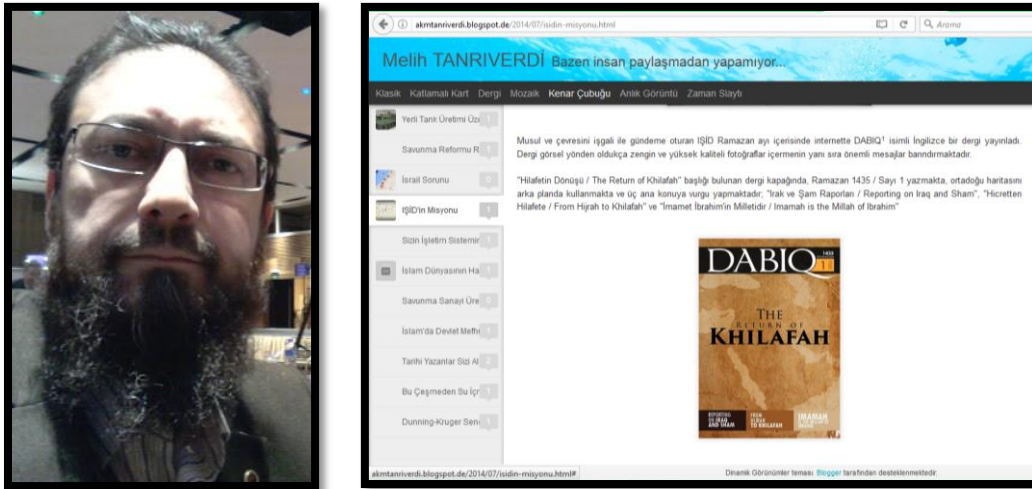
akmtanriverdi.blogspot.de/2014/07/isidin-misyonu.html

Arama

Melih TANRIVERDİ Bazen insan paylaşmadan yapamıyor...

Klasik Katlamalı Kart Dergi Mozaik Kenar Çubuğu Anlık Görüntü Zaman Slaytı

Yerli Tank Üretimi Üz

Savunma Reformu R

İsrail Sorunu

IŞİD'in Misyonu

Sizin İşletim Sistemin

İslam Dünyasının Ha

Savunma Sanayi Üre

İslam'da Devlet Mefh

Tarihi Yazanlar Sizi Al

Bu Çeşmeden Su İç

Dunning-Kruger Send

Musul ve çevresini işgali ile gündeme oturan IŞİD Ramazan ayı içerisinde internette DABIQ¹ isimli İngilizce bir dergi yayınladı. Dergi görsel yönden oldukça zengin ve yüksek kaliteli fotoğraflar içermenin yanı sıra önemli mesajlar barındırmaktadır.

"Hilafetin Dönüşü / The Return of Khilafah" başlığı bulunan dergi kapağında, Ramazan 1435 / Sayı 1 yazmakta, ortadoğu haritasını arka planda kullanmakta ve üç ana konuya vurgu yapmaktadır; "Irak ve Şam Raporları / Reporting on Iraq and Sham", "Hicretten Hilafete / From Hijrah to Khilafah" ve "İmamet İbrahim'in Milletidir / Imamah is the Millah of Ibrahim"

DABIQ 1435

THE RETURN OF KHILAFAH

REPORTING ON IRAQ AND SHAM

FROM HIJRAH TO KHILAFAH

IMAMAH

akmtanriverdi.blogspot.de/2014/07/isidin-misyonu.html#

Dinamik Görünümler teması. Blogger tarafından desteklenmektedir.